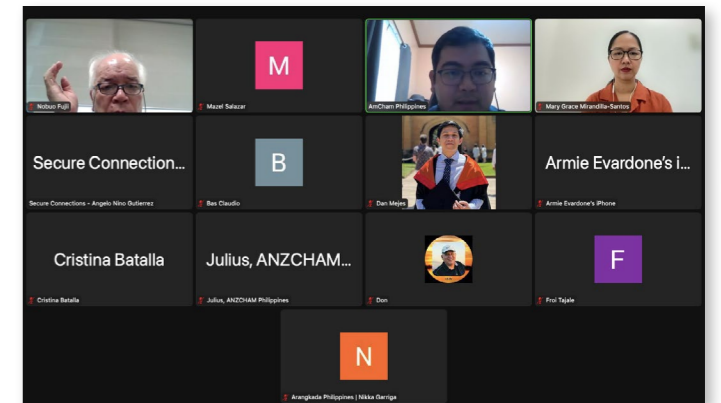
Nobuo Fujii

M

Mazel Salazar

AmCham Philippines

Mary Grace Mirandilla-Santos

Secure Connection...

Secure Connections - Angelo Nino Gutierrez

B

Bas Claudio

Dan Mejes

Armie Evardone's i...

Armie Evardone's iPhone

Cristina Batalla

Cristina Batalla

Julius, ANZCHAM...

Julius, ANZCHAM Philippines

Don

F

Froi Tajale

N

Arangkada Philippines | Nikka Garriga